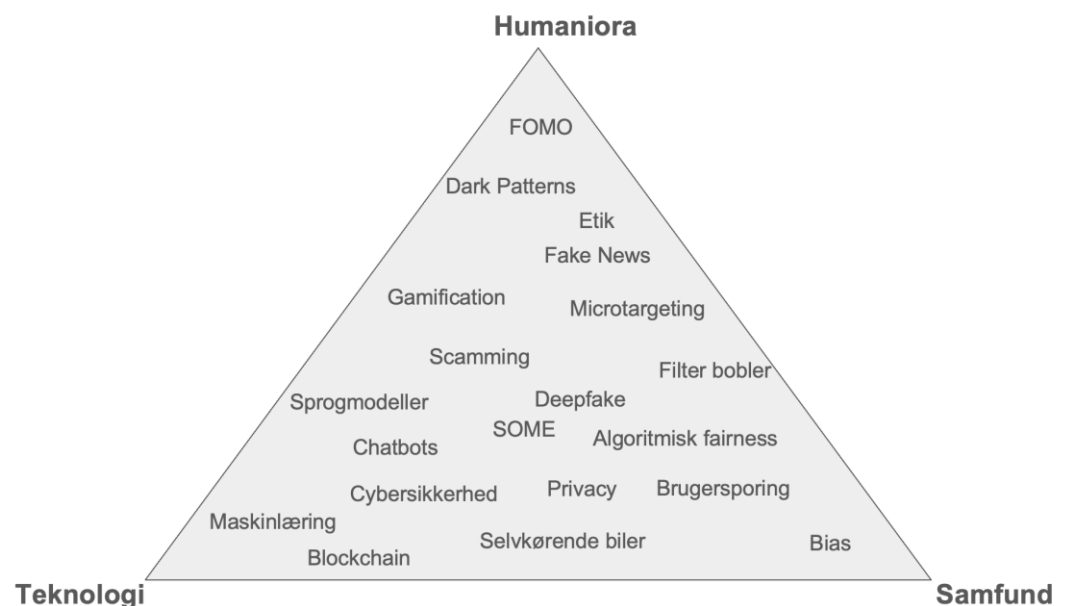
Humaniora

FOMO

Dark Patterns

Etik

Fake News

Gamification

Microtargeting

Scamming

Filter bobler

Sprogmodeller

Deepfake

SOME

Algoritmisk fairness

Chatbots

Cybersikkerhed

Privacy

Brugersporing

Maskinlæring

Selvkørende biler

Bias

Blockchain

Teknologi

Samfund